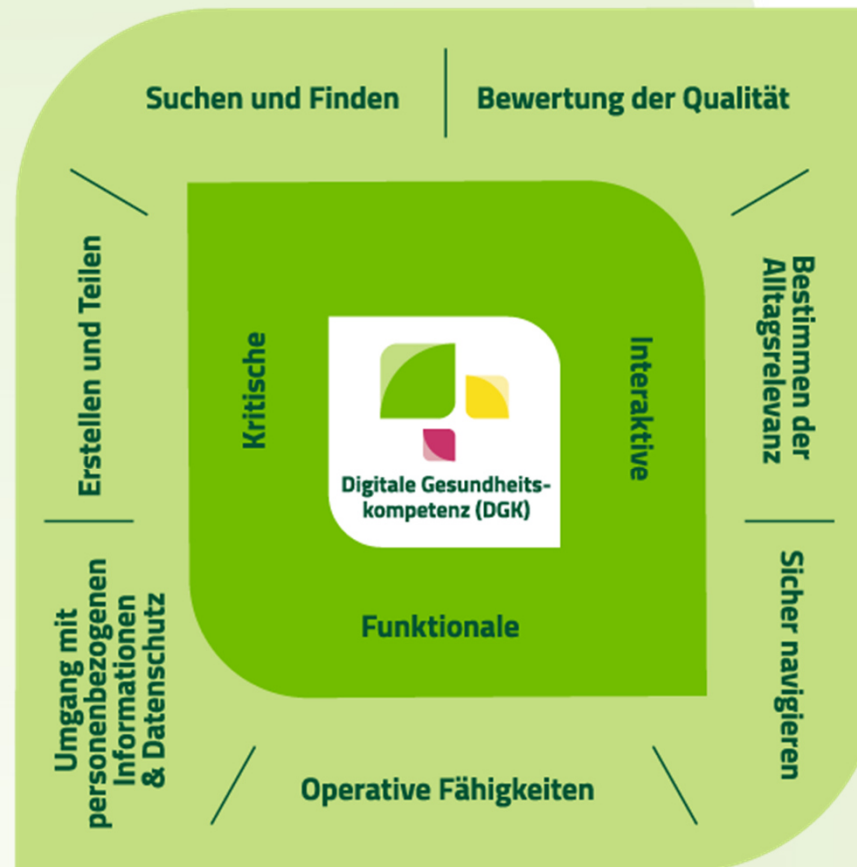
Suchen und Finden

Bewertung der Qualität

Bestimmen der Alltagsrelevanz

Sicher navigieren

Operative Fähigkeiten

Umgang mit personenbezogenen Informationen & Datenschutz

Erstellen und Teilen

Kritische

Interaktive

Funktionale

Digitale Gesundheitskompetenz (DGK)